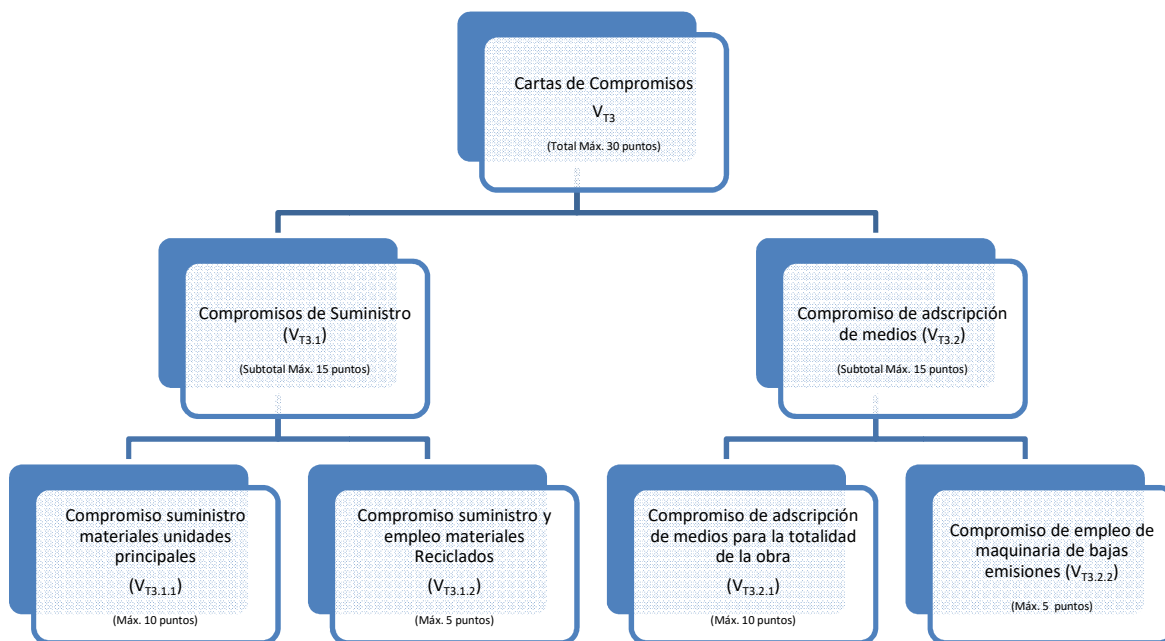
Cartas de Compromisos
$V_{T3}$
(Total Máx. 30 puntos)

Compromisos de Suministro ($V_{T3.1}$)
(Subtotal Máx. 15 puntos)

Compromiso de adscripción de medios ($V_{T3.2}$)
(Subtotal Máx. 15 puntos)

Compromiso suministro materiales unidades principales
($V_{T3.1.1}$)
(Máx. 10 puntos)

Compromiso suministro y empleo materiales Reciclados
($V_{T3.1.2}$)
(Máx. 5 puntos)

Compromiso de adscripción de medios para la totalidad de la obra
($V_{T3.2.1}$)
(Máx. 10 puntos)

Compromiso de empleo de maquinaria de bajas emisiones ($V_{T3.2.2}$)
(Máx. 5 puntos)